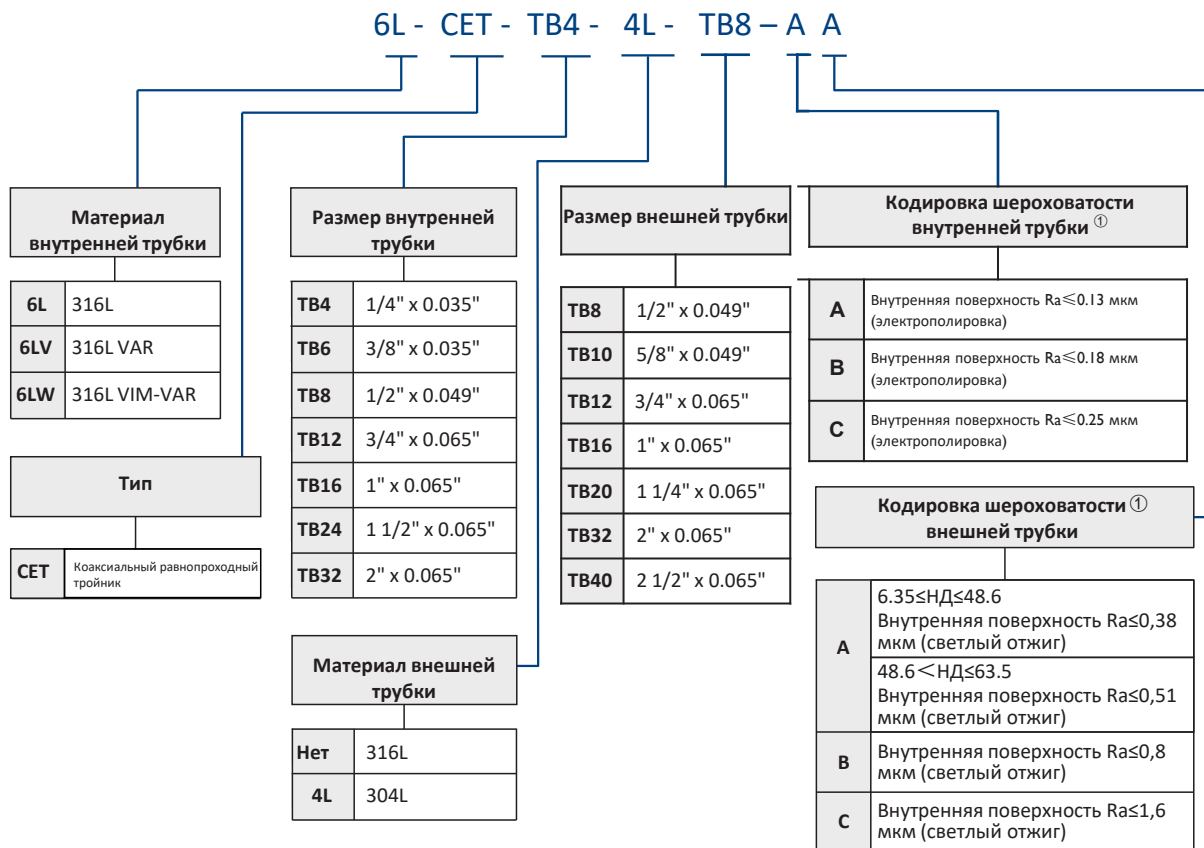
6L - CET - TB4 - 4L - TB8 – A A

Материал внутренней трубки

| 6L | 316L |
|---|---|
| 6LV | 316L VAR |
| 6LW | 316L VIM-VAR |

Тип

| CET | Коаксиальный равнопроходный тройник |
|---|---|

Размер внутренней трубки

| TB4 | 1/4" x 0.035" |
|---|---|
| TB6 | 3/8" x 0.035" |
| TB8 | 1/2" x 0.049" |
| TB12 | 3/4" x 0.065" |
| TB16 | 1" x 0.065" |
| TB24 | 1 1/2" x 0.065" |
| TB32 | 2" x 0.065" |

Материал внешней трубки

| Нет | 316L |
|---|---|
| 4L | 304L |

Размер внешней трубки

| TB8 | 1/2" x 0.049" |
|---|---|
| TB10 | 5/8" x 0.049" |
| TB12 | 3/4" x 0.065" |
| TB16 | 1" x 0.065" |
| TB20 | 1 1/4" x 0.065" |
| TB32 | 2" x 0.065" |
| TB40 | 2 1/2" x 0.065" |

Кодировка шероховатости внутренней трубки ①

| A | Внутренняя поверхность Ra≤0.13 мкм (электрополировка) |
|---|---|
| B | Внутренняя поверхность Ra≤0.18 мкм (электрополировка) |
| C | Внутренняя поверхность Ra≤0.25 мкм (электрополировка) |

Кодировка шероховатости ① внешней трубки

| A | 6.35≤НД≤48.6 Внутренняя поверхность Ra≤0,38 мкм (светлый отжиг) |
|---|---|
| A | 48.6<НД≤63.5 Внутренняя поверхность Ra≤0,51 мкм (светлый отжиг) |
| B | Внутренняя поверхность Ra≤0,8 мкм (светлый отжиг) |
| C | Внутренняя поверхность Ra≤1,6 мкм (светлый отжиг) |